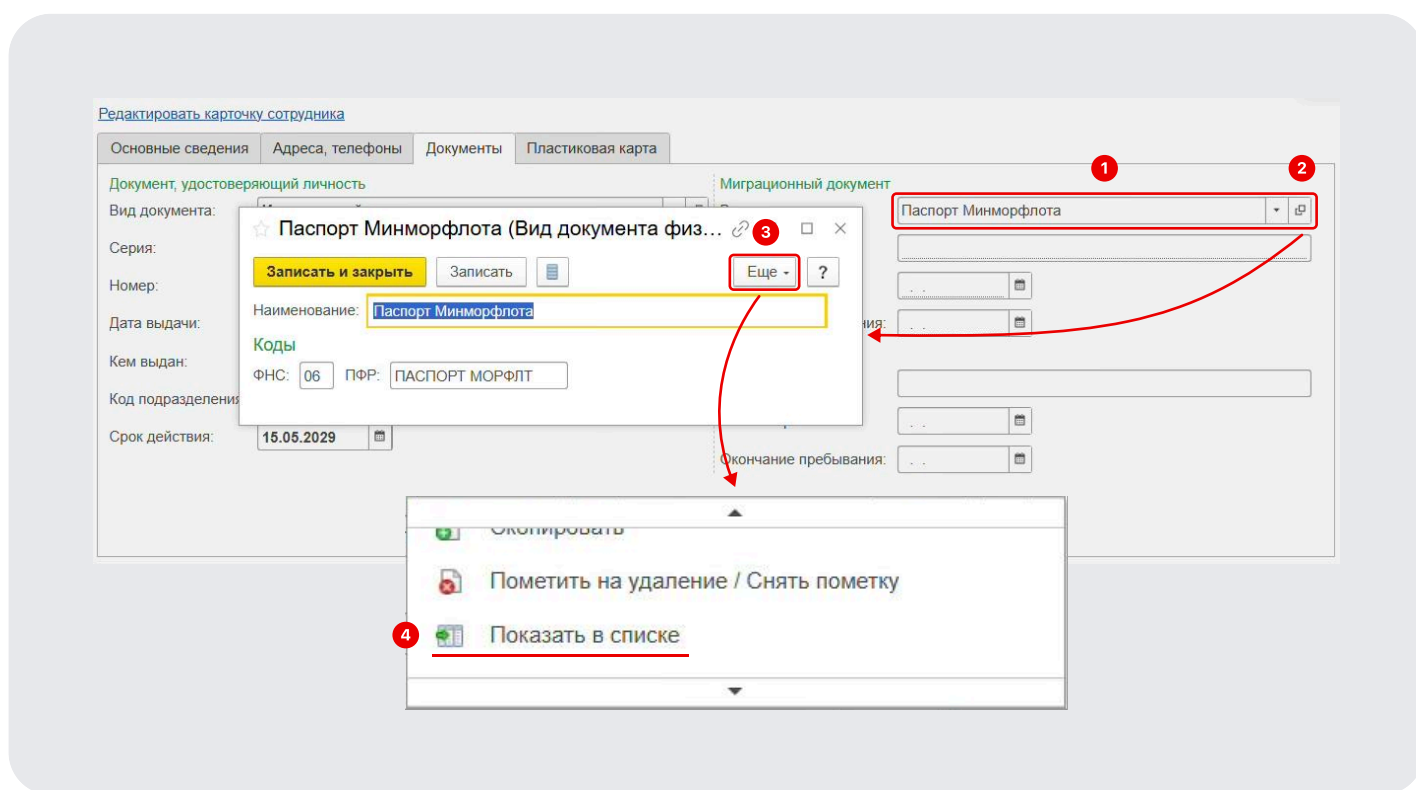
Редактировать карточку сотрудника

Основные сведения | Адреса, телефоны | Документы | Пластиковая карта

Документ, удостоверяющий личность

Вид документа:

Серия:

Номер:

Дата выдачи:

Кем выдан:

Код подразделения

Срок действия: 15.05.2029

Миграционный документ

1

2

Паспорт Минморфлота

. .

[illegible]ния: . .

. .

Окончание пребывания: . .

Паспорт Минморфлота (Вид документа физ...

3

Записать и закрыть

Записать

Еще

?

Наименование: Паспорт Минморфлота

Коды

ФНС: 06 ПФР: ПАСПОРТ МОРФЛТ

Скопировать

Пометить на удаление / Снять пометку

4

Показать в списке